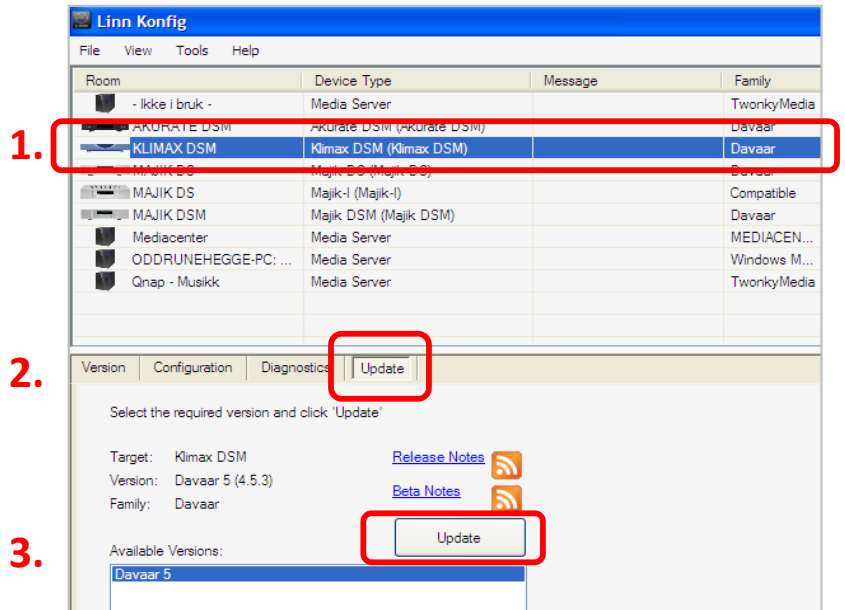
Linn Konfig

File View Tools Help

| Room | Device Type | Message | Family |
|---|---|---|---|
| - Ikke i bruk - | Media Server | | TwonkyMedia |
| AKURATE DSM | Akurate DSM (Akurate DSM) | | Davaar |
| KLIMAX DSM | Klimax DSM (Klimax DSM) | | Davaar |
| MAJIK DS | Majik DS (Majik DS) | | Davaar |
| MAJIK DS | Majik-I (Majik-I) | | Compatible |
| MAJIK DSM | Majik DSM (Majik DSM) | | Davaar |
| Mediacenter | Media Server | | MEDIACEN... |
| ODDRUNEHEGGE-PC: ... | Media Server | | Windows M... |
| Qnap - Musikk | Media Server | | TwonkyMedia |

1.

2.

Version Configuration Diagnostics Update

Select the required version and click 'Update'

Target: Klimax DSM
Version: Davaar 5 (4.5.3)
Family: Davaar

Release Notes
Beta Notes

3.

Update

Available Versions:
Davaar 5